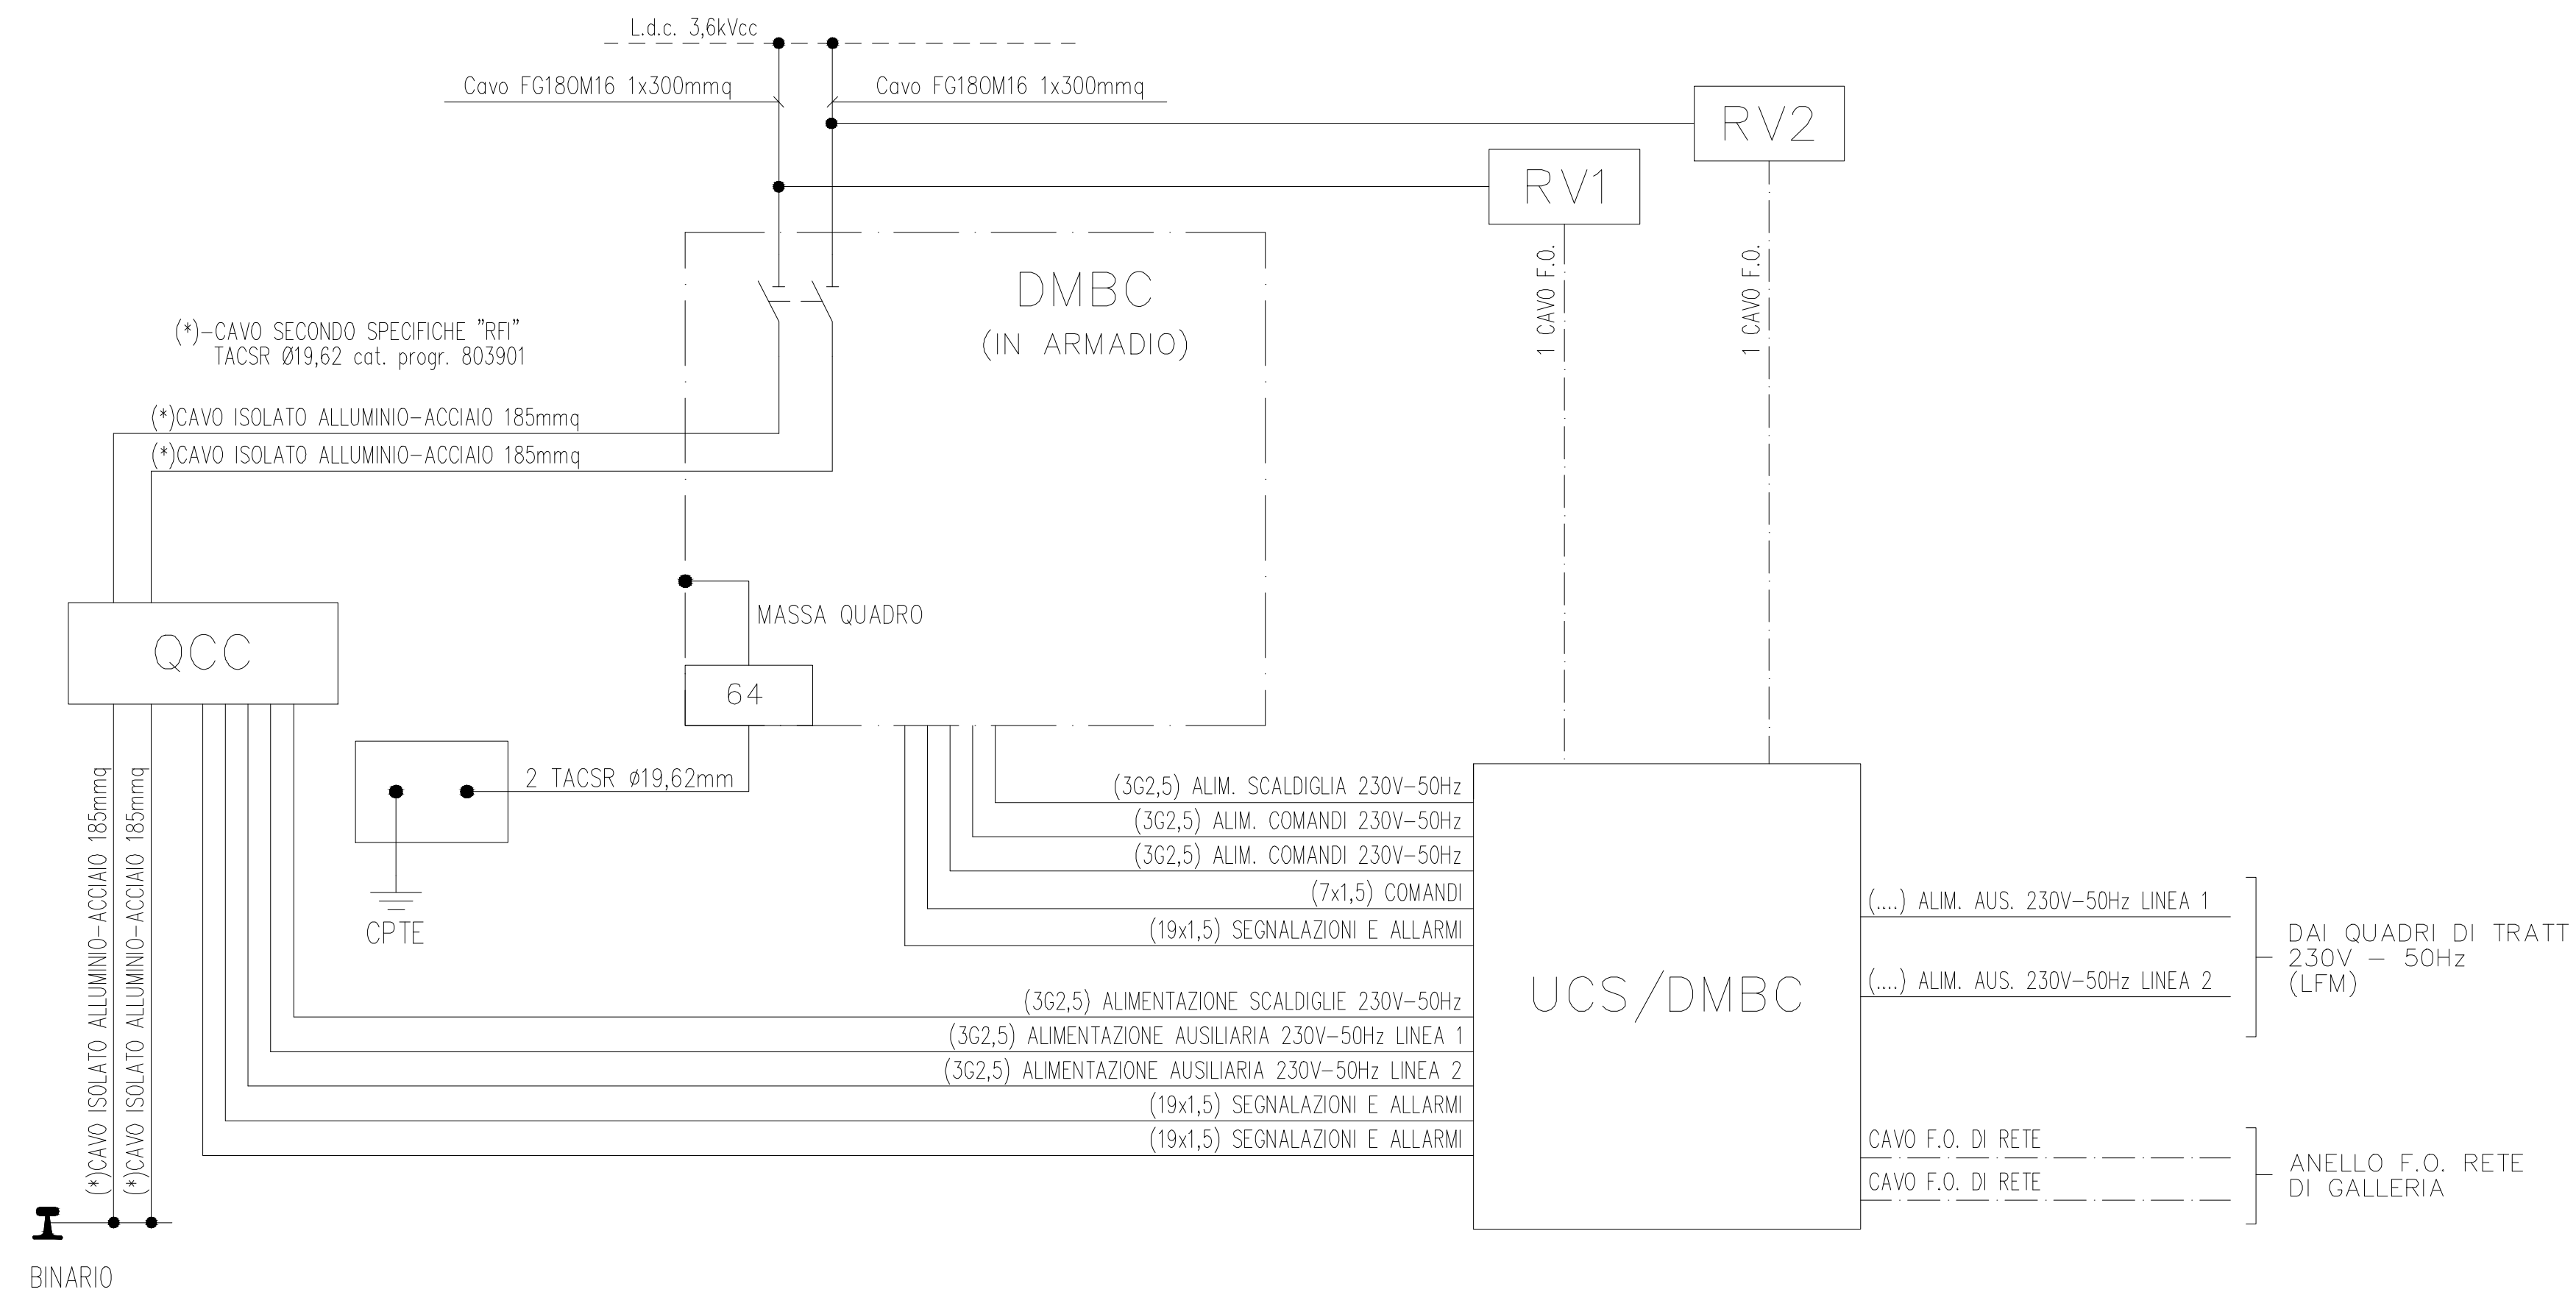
L.d.c. 3,6kVcc

Cavo FG180M16 1x300mmq

Cavo FG180M16 1x300mmq

RV2

RV1

DMBC
(IN ARMADIO)

1 CAVO F.O.

1 CAVO F.O.

(*)–CAVO SECONDO SPECIFICHE "RFI"
TACSR Ø19,62 cat. progr. 803901

(*)CAVO ISOLATO ALLUMINIO–ACCIAIO 185mmq

(*)CAVO ISOLATO ALLUMINIO–ACCIAIO 185mmq

MASSA QUADRO

QCC

64

2 TACSR ø19,62mm

(3G2,5) ALIM. SCALDIGLIA 230V–50Hz

(3G2,5) ALIM. COMANDI 230V–50Hz

(3G2,5) ALIM. COMANDI 230V–50Hz

(7x1,5) COMANDI

(19x1,5) SEGNALAZIONI E ALLARMI

CPTE

(*)CAVO ISOLATO ALLUMINIO–ACCIAIO 185mmq

(*)CAVO ISOLATO ALLUMINIO–ACCIAIO 185mmq

(....) ALIM. AUS. 230V–50Hz LINEA 1

(....) ALIM. AUS. 230V–50Hz LINEA 2

DAI QUADRI DI TRATT
230V – 50Hz
(LFM)

UCS/DMBC

(3G2,5) ALIMENTAZIONE SCALDIGLIE 230V–50Hz

(3G2,5) ALIMENTAZIONE AUSILIARIA 230V–50Hz LINEA 1

(3G2,5) ALIMENTAZIONE AUSILIARIA 230V–50Hz LINEA 2

(19x1,5) SEGNALAZIONI E ALLARMI

(19x1,5) SEGNALAZIONI E ALLARMI

CAVO F.O. DI RETE

CAVO F.O. DI RETE

ANELLO F.O. RETE
DI GALLERIA

BINARIO